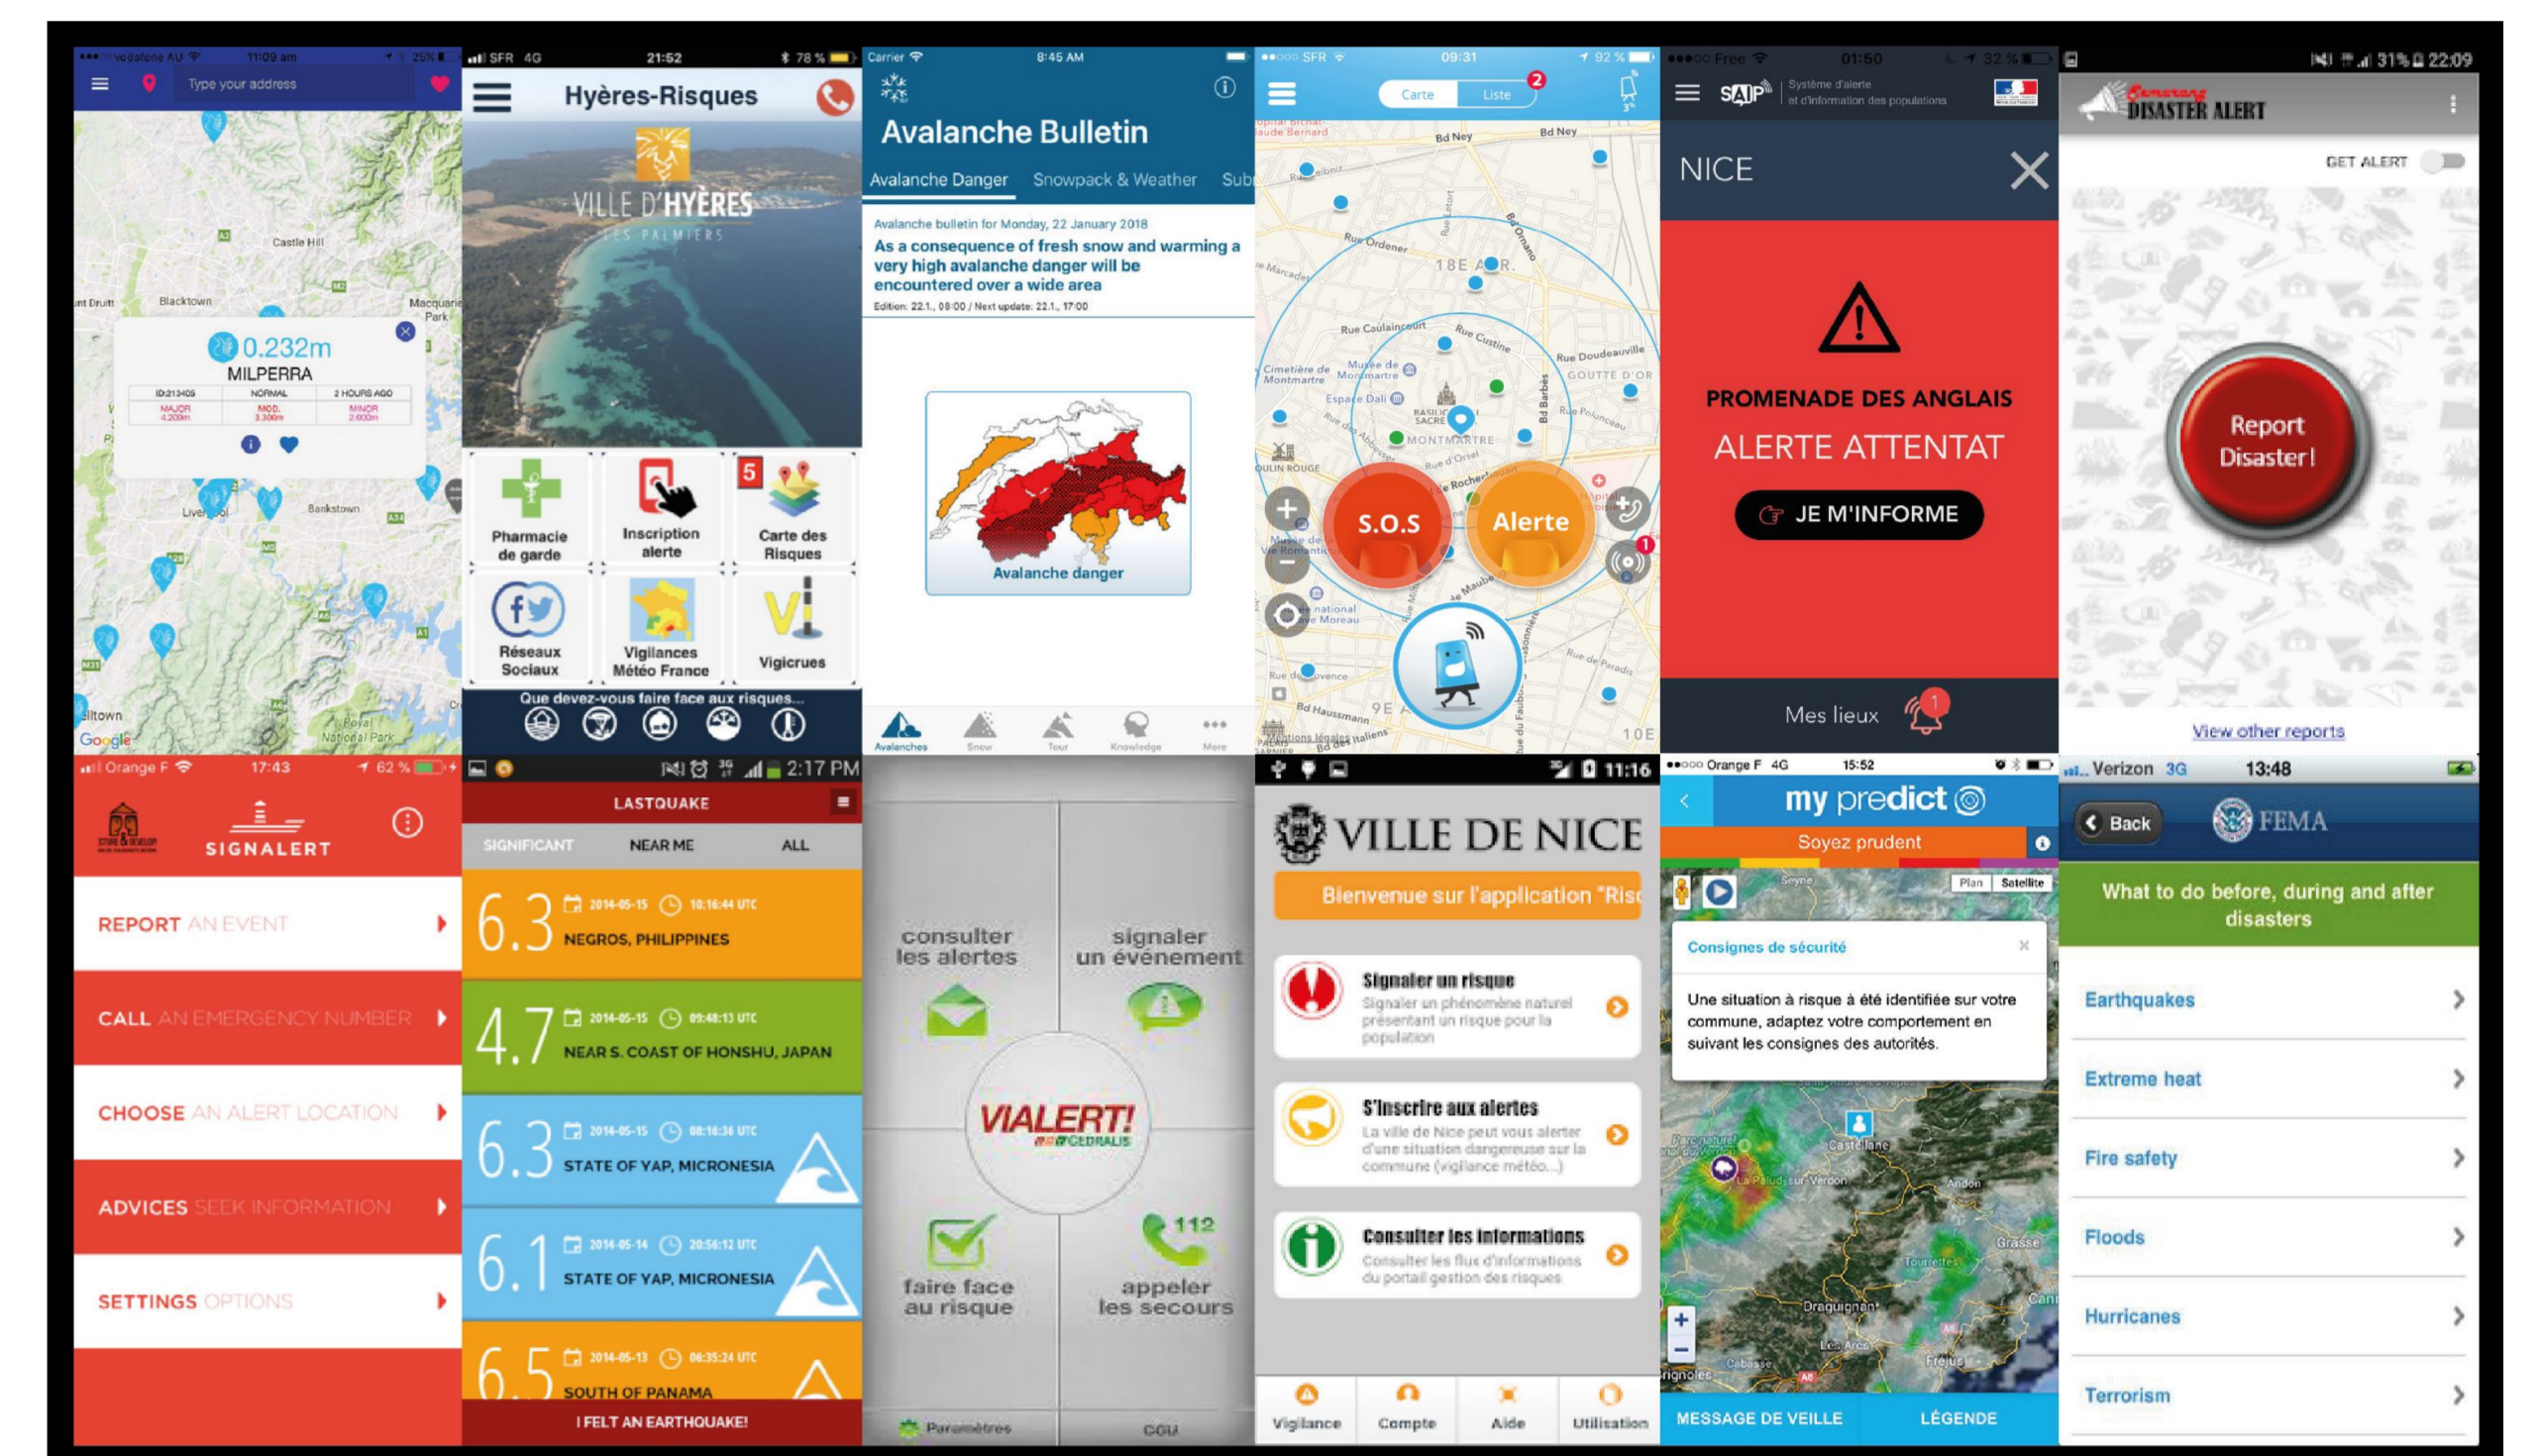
vodafone AU 11:09 am 25%
Type your address
Castle Hill
Blacktown
Macquarie Park
0.232m
MILPERRA
ID:213405 NORMAL 2 HOURS AGO
MAJOR 4.200m MOD. 3.300m MINOR 2.600m
Liverpool
Bankstown
Google
Royal National Park

SFR 4G 21:52 78 %
Hyères-Risques
VILLE D'HYÈRES
LES PALMIERS
Pharmacie de garde
Inscription alerte
5
Carte des Risques
Réseaux Sociaux
Vigilances Météo France
Vigicrues
Que devez-vous faire face aux risques...

Carrier 8:45 AM
Avalanche Bulletin
Avalanche Danger Snowpack & Weather Sub
Avalanche bulletin for Monday, 22 January 2018
As a consequence of fresh snow and warming a very high avalanche danger will be encountered over a wide area
Edition: 22.1., 08:00 / Next update: 22.1., 17:00
Avalanche danger
Avalanches Snow Tour Knowledge More

SFR 09:31 92 %
Carte Liste 2
Rue Ordener
18E ARR.
Rue Caulaincourt
Rue Custine
Rue Doudeauville
GOUTTE D'OR
Cimetière de Montmartre
Musée de Montmartre
Espace Dali
MONTMARTRE
MOULIN ROUGE
S.O.S
Alerte
Bd Haussmann
9E
10E

Free 01:50 32 %
SAIP Système d'alerte et d'information des populations
NICE
PROMENADE DES ANGLAIS
ALERTE ATTENTAT
JE M'INFORME
Mes lieux 1

31% 22:09
DISASTER ALERT
GET ALERT
Report Disaster!
View other reports

Orange F 17:43 62 %
SIGNALERT
REPORT AN EVENT
CALL AN EMERGENCY NUMBER
CHOOSE AN ALERT LOCATION
ADVICES SEEK INFORMATION
SETTINGS OPTIONS

2:17 PM
LASTQUAKE
SIGNIFICANT NEAR ME ALL
6.3 2014-05-15 10:16:44 UTC NEGROS, PHILIPPINES
4.7 2014-05-15 09:48:13 UTC NEAR S. COAST OF HONSHU, JAPAN
6.3 2014-05-15 08:16:36 UTC STATE OF YAP, MICRONESIA
6.1 2014-05-14 20:56:12 UTC STATE OF YAP, MICRONESIA
6.5 2014-05-13 06:35:24 UTC SOUTH OF PANAMA
I FELT AN EARTHQUAKE!

consulter les alertes
signaler un événement
VIALERT!
CEDRALIS
faire face au risque
112
appeler les secours
Paramètres
CGU

11:16
VILLE DE NICE
Bienvenue sur l'application "Ris
Signaler un risque
Signaler un phénomène naturel présentant un risque pour la population
S'inscrire aux alertes
La ville de Nice peut vous alerter d'une situation dangereuse sur la commune (vigilance météo...)
Consulter les informations
Consulter les flux d'informations du portail gestion des risques
Vigilance Compte Aide Utilisation

Orange F 4G 15:52
my predict
Soyez prudent
Plan Satellite
Consignes de sécurité
Une situation à risque a été identifiée sur votre commune, adaptez votre comportement en suivant les consignes des autorités.
Castellane
Draguignan
MESSAGE DE VEILLE LÉGENDE

Verizon 3G 13:48
Back FEMA
What to do before, during and after disasters
Earthquakes
Extreme heat
Fire safety
Floods
Hurricanes
Terrorism